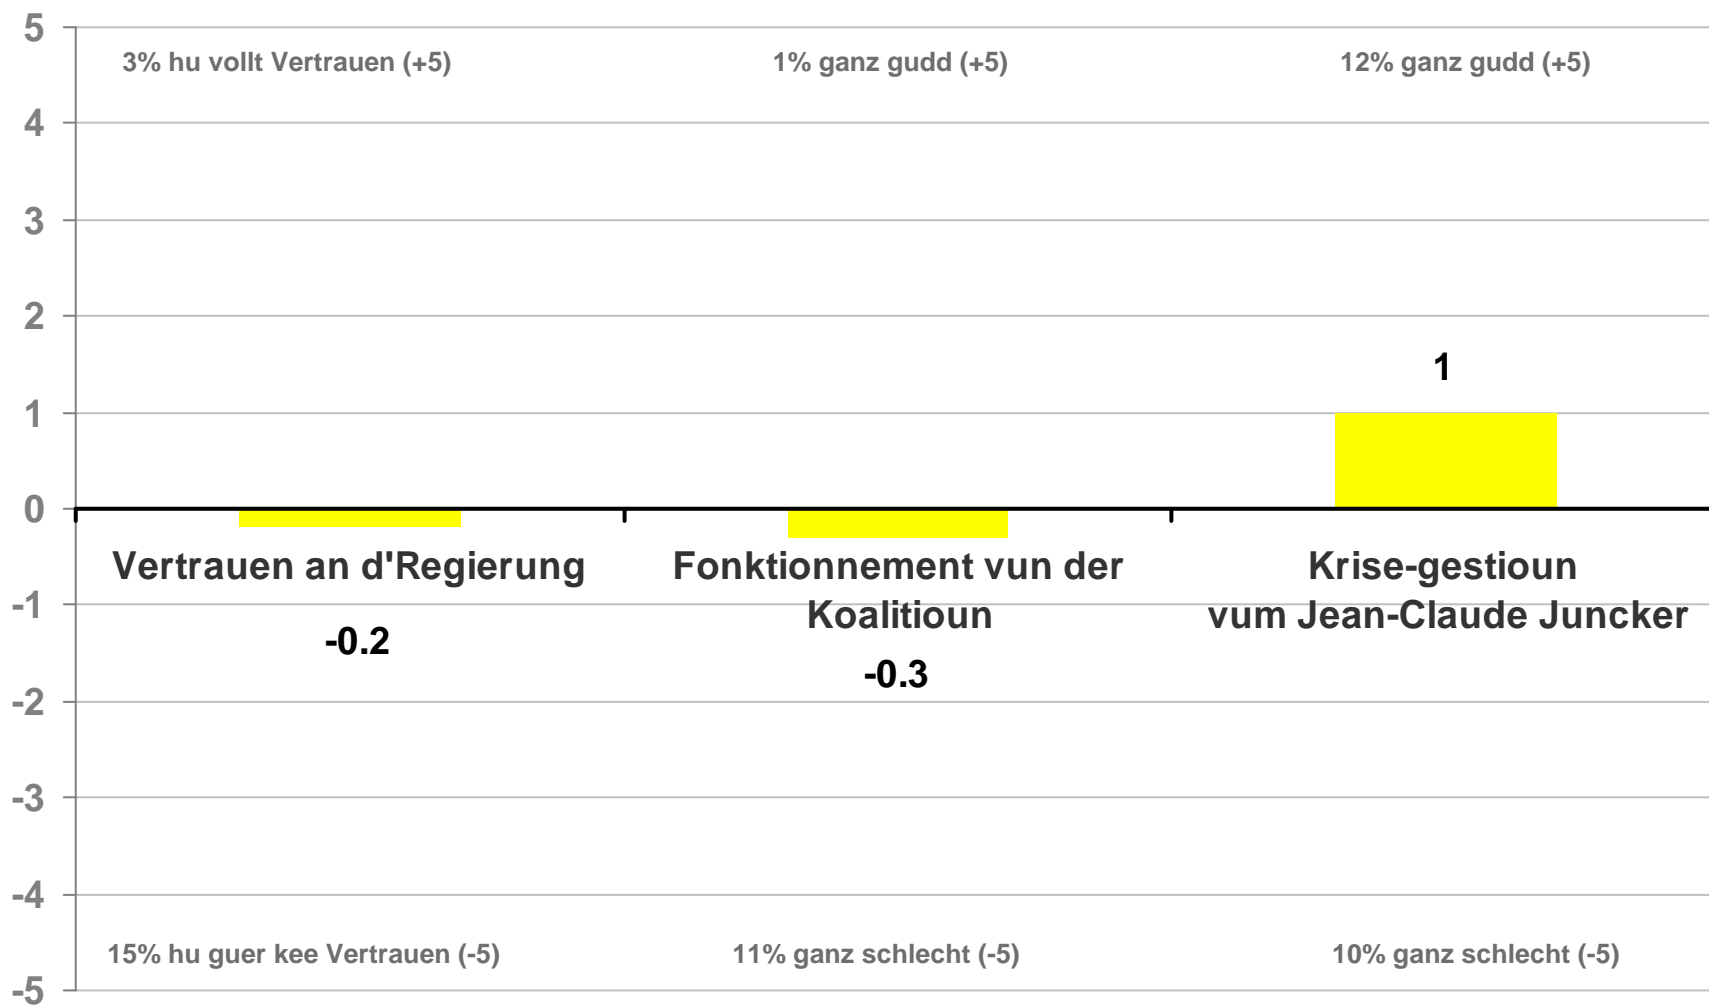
5
4
3
2
1
0
-1
-2
-3
-4
-5

3% hu vollt Vertrauen (+5)
1% ganz gudd (+5)
12% ganz gudd (+5)

1

Vertrauen an d'Regierung
-0.2

Fonktionnement vun der Koalitioun
-0.3

Krise-gestioun vum Jean-Claude Juncker

15% hu guer kee Vertrauen (-5)
11% ganz schlecht (-5)
10% ganz schlecht (-5)